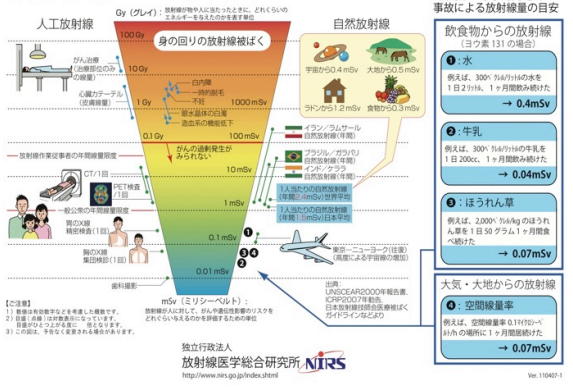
人工放射線

Gy（グレイ）：放射線が物や人に当たったときに、どれくらいのエネルギーを与えたのかを表す単位

自然放射線

事故による放射線量の目安

身の回りの放射線被ばく

100 Gy

10 Gy

1 Gy

がん治療（治療部位のみの線量）

心臓カテーテル（皮膚線量）

白内障
一時的脱毛
不妊
眼水晶体の白濁
造血系の機能低下

1000 mSv

100 mSv

0.1 Gy

がんの過剰発生がみられない

放射線作業従事者の年間線量限度

CT/1回

PET検査/1回

一般公衆の年間線量限度

胃のX線精密検査（1回）

胸のX線集団検診（1回）

歯科撮影

10 mSv

1 mSv

0.1 mSv

0.01 mSv

mSv（ミリシーベルト）：放射線が人に対して、がんや遺伝性影響のリスクをどれくらい与えるのかを評価するための単位

宇宙から0.4 mSv
大地から0.5 mSv
ラドンから1.2 mSv
食物から0.3 mSv

イラン/ラムサール自然放射線（年間）

ブラジル/ガラパリ自然放射線（年間）

インド/ケララ自然放射線（年間）

1人当たりの自然放射線（年間2.4mSv）世界平均

1人当たりの自然放射線（年間1.5mSv）日本平均

東京→ニューヨーク（往復）（高度による宇宙線の増加）

出典：UNSCEAR2000年報告書、ICRP2007年勧告、日本放射線技師会医療被ばくガイドラインなどより

【ご注意】
1）数値は有効数字などを考慮した概数です。
2）目盛（点線）は対数表示になっています。目盛がひとつ上がる度に10倍となります。
3）この図は、予告なく変更される場合があります。

飲食物からの放射線
（ヨウ素131の場合）

1 水
例えば、300ベクレル/リットルの水を1日2リットル、1ヶ月間飲み続けた
→ 0.4mSv

2 牛乳
例えば、300ベクレル/リットルの牛乳を1日200cc、1ヶ月間飲み続けた
→ 0.04mSv

3 ほうれん草
例えば、2,000ベクレル/kgのほうれん草を1日50グラム1ヶ月間食べ続けた
→ 0.07mSv

大気・大地からの放射線

4 空間線量率
例えば、空間線量率0.1マイクロシーベルト/hの場所に1ヶ月間滞在した
→ 0.07mSv

1
2
3
4

独立行政法人
放射線医学総合研究所 NIRS
http://www.nirs.go.jp/index.shtml

Ver. 110407-1